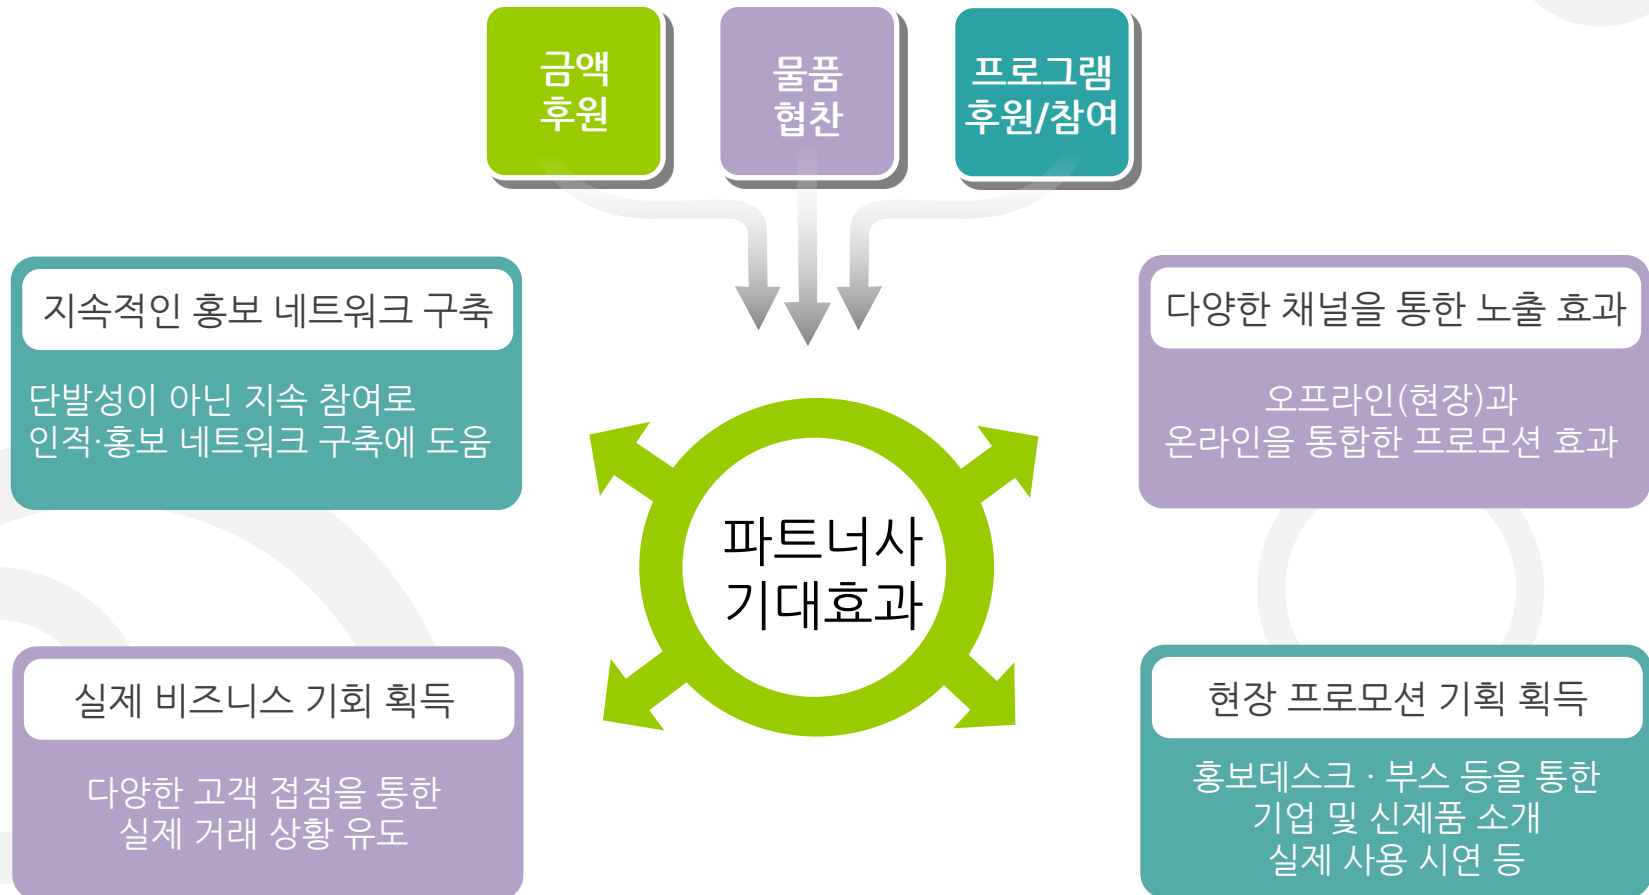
금액
후원

물품
협찬

프로그램
후원/참여

지속적인 홍보 네트워크 구축

단발성이 아닌 지속 참여로
인적·홍보 네트워크 구축에 도움

다양한 채널을 통한 노출 효과

오프라인(현장)과
온라인을 통합한 프로모션 효과

파트너사
기대효과

실제 비즈니스 기회 획득

다양한 고객 접점을 통한
실제 거래 상황 유도

현장 프로모션 기회 획득

홍보데스크 · 부스 등을 통한
기업 및 신제품 소개
실제 사용 시연 등